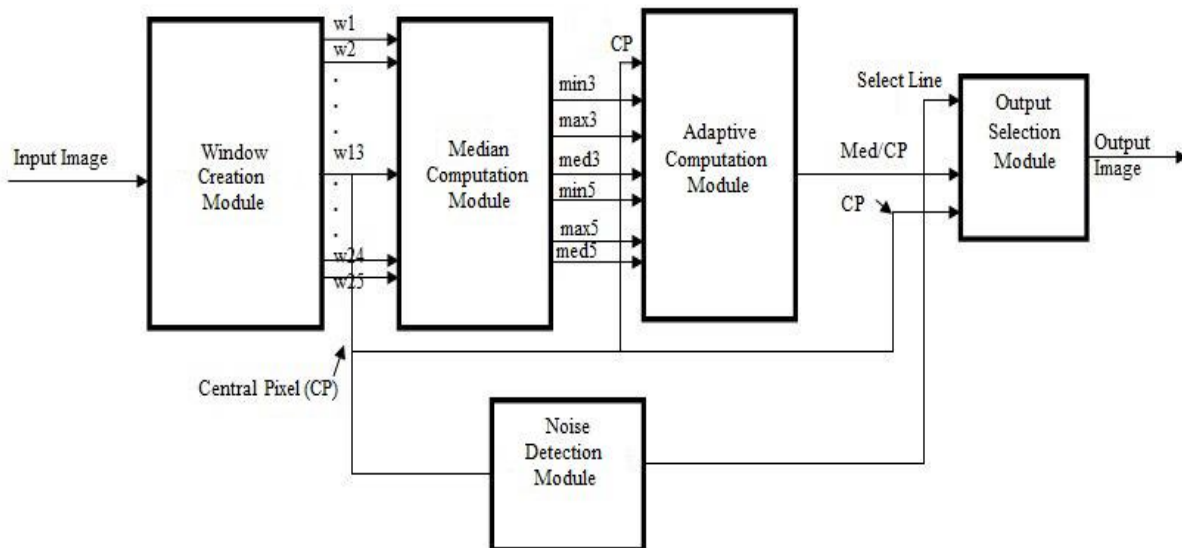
Input Image

Window Creation Module

w1
w2
.
.
.
w13
.
.
.
w24
w25

Median Computation Module

min3
max3
med3
min5
max5
med5

CP

Adaptive Computation Module

Select Line

Med/CP

CP

Output Selection Module

Output Image

Central Pixel (CP)

Noise Detection Module